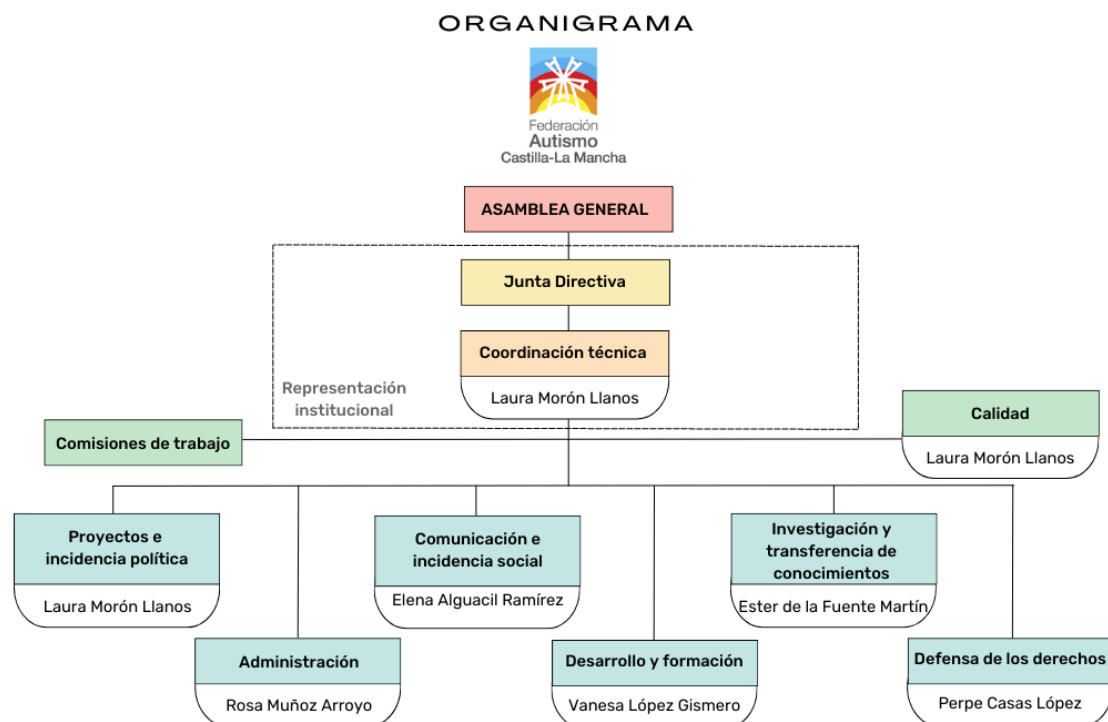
ORGANIGRAMA

Federación
Autismo
Castilla-La Mancha

ASAMBLEA GENERAL

Junta Directiva

Coordinación técnica

Laura Morón Llanos

Representación institucional

Comisiones de trabajo

Calidad

Laura Morón Llanos

Proyectos e incidencia política

Laura Morón Llanos

Comunicación e incidencia social

Elena Alguacil Ramírez

Investigación y transferencia de conocimientos

Ester de la Fuente Martín

Administración

Rosa Muñoz Arroyo

Desarrollo y formación

Vanesa López Gismero

Defensa de los derechos

Perpe Casas López